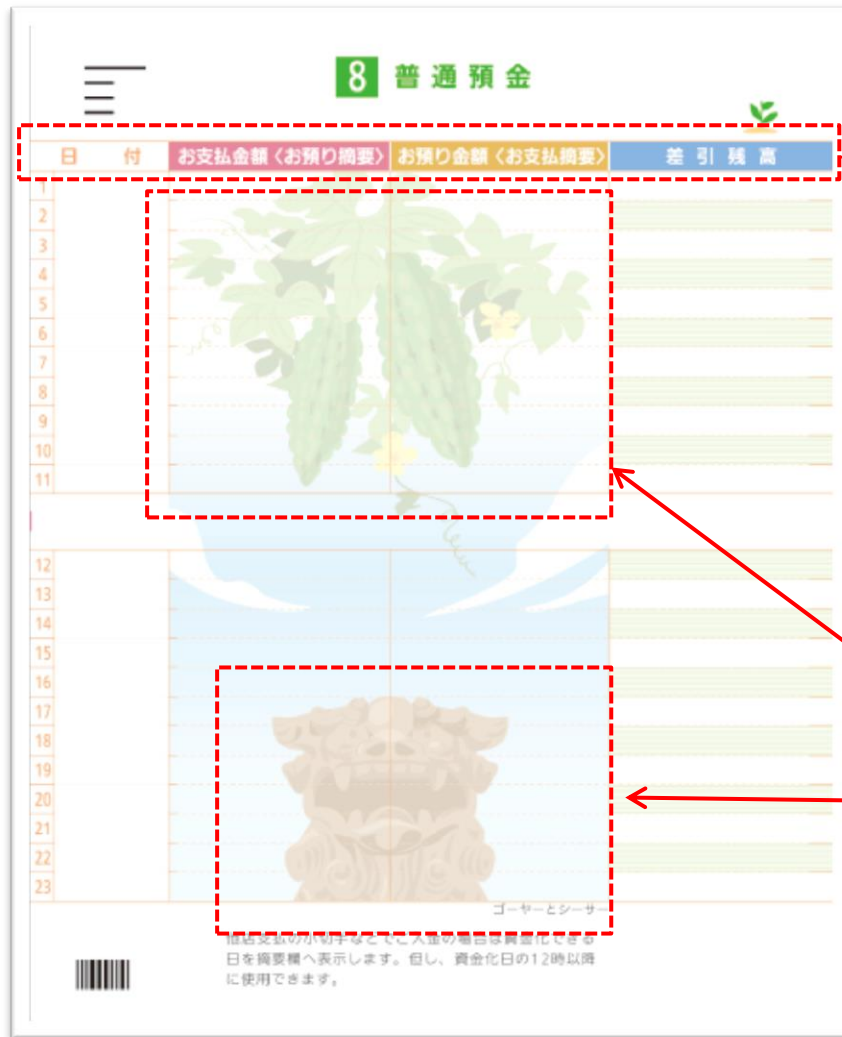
8 普通預金

| 日　付 | お支払金額〈お預り摘要〉 | お預り金額〈お支払摘要〉 | 差引残高 |
|---|---|---|---|
| 1 | | | |
| 2 | | | |
| 3 | | | |
| 4 | | | |
| 5 | | | |
| 6 | | | |
| 7 | | | |
| 8 | | | |
| 9 | | | |
| 10 | | | |
| 11 | | | |
| 12 | | | |
| 13 | | | |
| 14 | | | |
| 15 | | | |
| 16 | | | |
| 17 | | | |
| 18 | | | |
| 19 | | | |
| 20 | | | |
| 21 | | | |
| 22 | | | |
| 23 | | | |

ゴーヤーとシーサー

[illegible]日を摘要欄へ表示します。但し、資金化日の12時以降に使用できます。